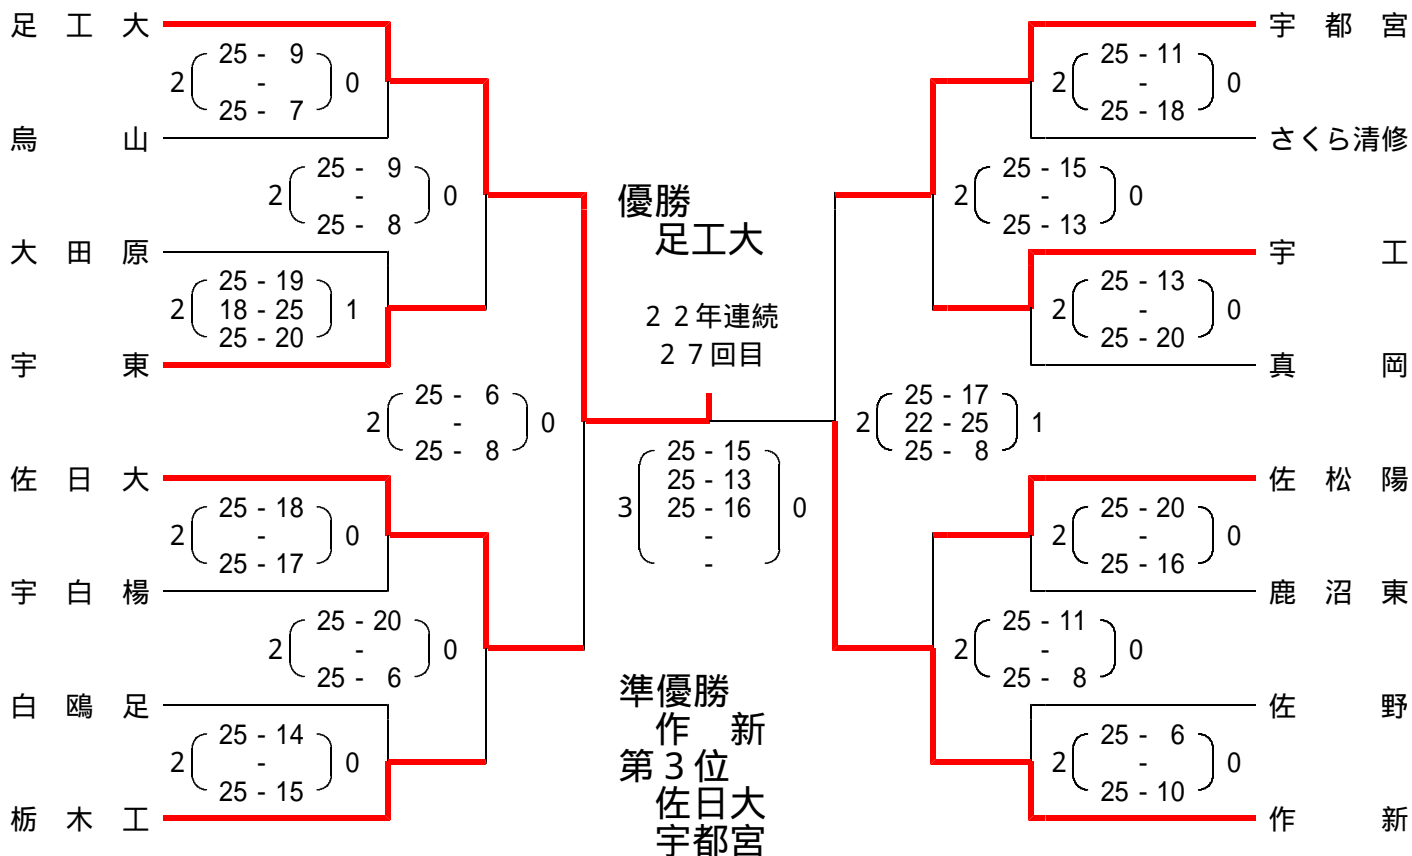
足工大

2 (25 - 9 / - / 25 - 7) 0

烏山

2 (25 - 9 / - / 25 - 8) 0

大田原

2 (25 - 19 / 18 - 25 / 25 - 20) 1

宇東

2 (25 - 6 / - / 25 - 8) 0

佐日大

2 (25 - 18 / - / 25 - 17) 0

宇白楊

2 (25 - 20 / - / 25 - 6) 0

白鴎足

2 (25 - 14 / - / 25 - 15) 0

栃木工

優勝
足工大

２２年連続
２７回目

3 (25 - 15 / 25 - 13 / 25 - 16 / - / -) 0

準優勝
作新
第３位
佐日大
宇都宮

宇都宮

2 (25 - 11 / - / 25 - 18) 0

さくら清修

2 (25 - 15 / - / 25 - 13) 0

宇工

2 (25 - 13 / - / 25 - 20) 0

真岡

2 (25 - 17 / 22 - 25 / 25 - 8) 1

佐松陽

2 (25 - 20 / - / 25 - 16) 0

鹿沼東

2 (25 - 11 / - / 25 - 8) 0

佐野

2 (25 - 6 / - / 25 - 10) 0

作新